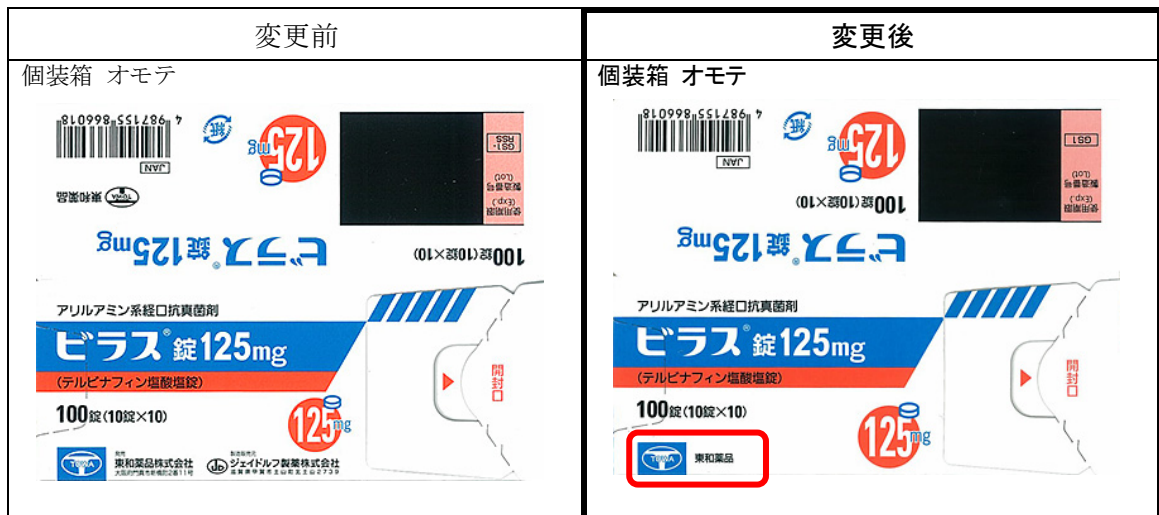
| 変更前 | 変更後 |
|---|---|
| 個装箱 オモテ | 個装箱 オモテ |

4 987155 866018
JAN
TOWA 東和薬品
125mg
GS1-RSS
使用期限 (Exp.)
製造番号 (Lot)
ビラス錠125mg
100錠(10錠×10)
アリルアミン系経口抗真菌剤
ビラス®錠125mg
(テルビナフィン塩酸塩錠)
100錠(10錠×10)
125mg
開封口
発売 東和薬品株式会社 大阪府門真市新橋町2番11号
製造販売元 ジェイドルフ製薬株式会社 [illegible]

4 987155 866018
JAN
125mg
GS1
使用期限 (Exp.)
製造番号 (Lot)
100錠(10錠×10)
ビラス錠125mg
アリルアミン系経口抗真菌剤
ビラス®錠125mg
(テルビナフィン塩酸塩錠)
100錠(10錠×10)
TOWA 東和薬品
125mg
開封口